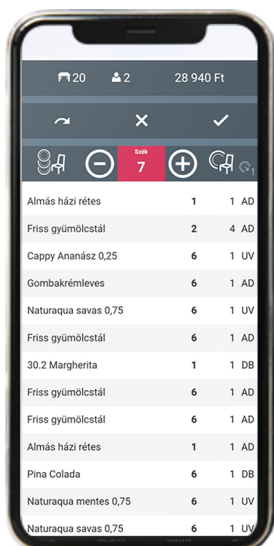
20 2 28 940 Ft

Szék
7

1

| | | | |
|---|---|---|---|
| Almás házi rétes | 1 | 1 | AD |
| Friss gyümölcstál | 2 | 4 | AD |
| Cappy Ananász 0,25 | 6 | 1 | UV |
| Gombakrémleves | 6 | 1 | AD |
| Naturaqua savas 0,75 | 6 | 1 | UV |
| Friss gyümölcstál | 6 | 1 | AD |
| 30.2 Margherita | 1 | 1 | DB |
| Friss gyümölcstál | 6 | 1 | AD |
| Friss gyümölcstál | 6 | 1 | AD |
| Almás házi rétes | 1 | 1 | AD |
| Pina Colada | 6 | 1 | DB |
| Naturaqua mentes 0,75 | 6 | 1 | UV |
| Naturaqua savas 0,75 | 6 | 1 | UV |